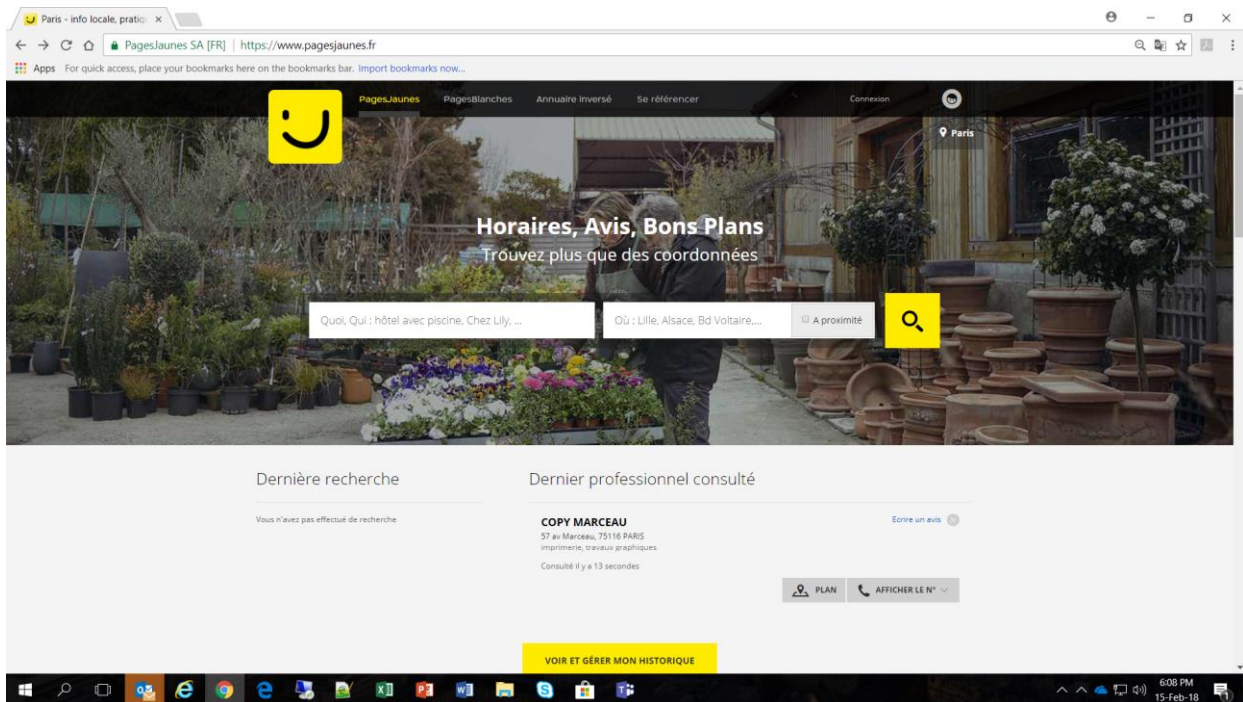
Paris - info locale, pratiq ×

PagesJaunes SA [FR] | https://www.pagesjaunes.fr

Apps For quick access, place your bookmarks here on the bookmarks bar. Import bookmarks now...

PagesJaunes PagesBlanches Annuaire inversé Se référencer

Connexion

Paris

Horaires, Avis, Bons Plans

Trouvez plus que des coordonnées

Quoi, Qui : hôtel avec piscine, Chez Lily, ...

Où : Lille, Alsace, Bd Voltaire,...

A proximité

Dernière recherche

Vous n'avez pas effectué de recherche

Dernier professionnel consulté

COPY MARCEAU

57 av Marceau, 75116 PARIS

imprimerie, travaux graphiques

Consulté il y a 13 secondes

Ecrire un avis

PLAN

AFFICHER LE N°

VOIR ET GÉRER MON HISTORIQUE

6:08 PM
15-Feb-18